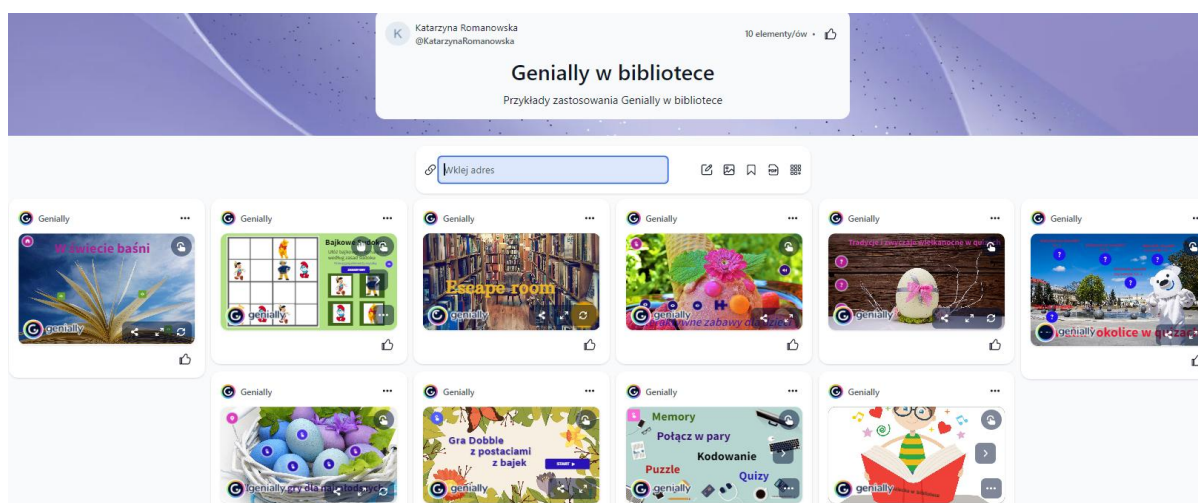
K Katarzyna Romanowska
@KatarzynaRomanowska

10 elementy/ów •

Genially w bibliotece

Przykłady zastosowania Genially w bibliotece

Wklej adres

Genially ...
W świecie baśni
genially

Genially ...
Bajkowe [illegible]
genially

Genially ...
Escape room
genially

Genially ...
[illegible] zabawy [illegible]
genially

Genially ...
Tradycje i zwyczaje wielkanocne w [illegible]
genially

Genially ...
okolice w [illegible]
genially

Genially ...
genially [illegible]

Genially ...
Gra Dobble z postaciami z bajek
START
genially

Genially ...
Memory
Połącz w pary
Kodowanie
Puzzle
Quizy
genially

Genially ...
genially